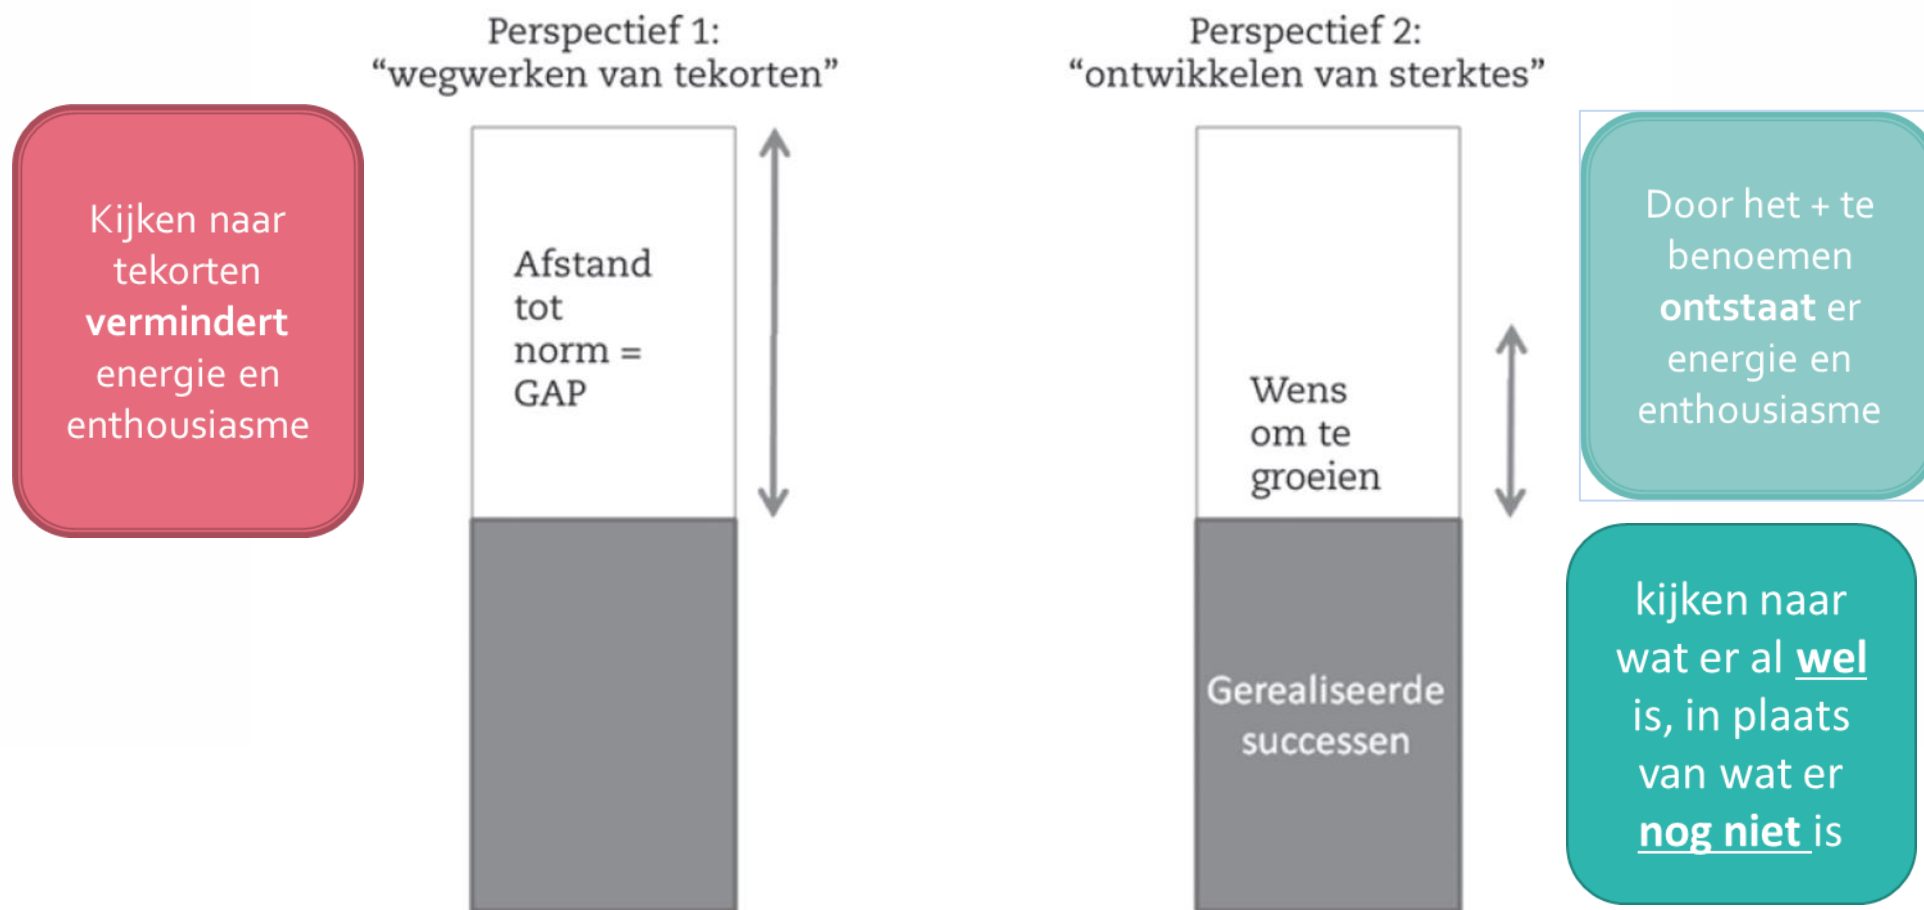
Kijken naar tekorten **vermindert** energie en enthousiasme

Perspectief 1:
“wegwerken van tekorten”

Afstand tot norm = GAP

Perspectief 2:
“ontwikkelen van sterktes”

Wens om te groeien

Gerealiseerde successen

Door het + te benoemen **ontstaat** er energie en enthousiasme

kijken naar wat er al **wel** is, in plaats van wat er **nog niet** is